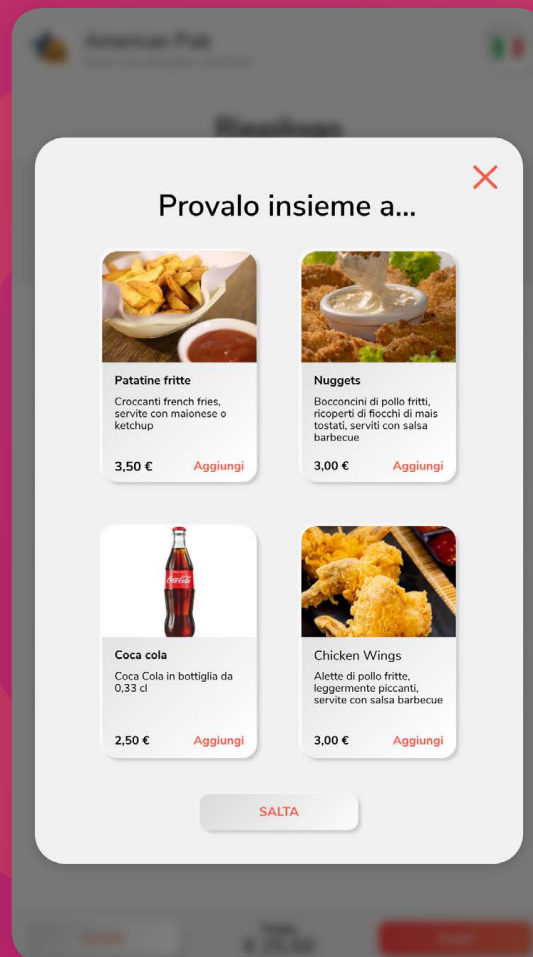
American Pub

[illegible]

Provalo insieme a...

Patatine fritte
Croccanti french fries, servite con maionese o ketchup
3,50 € Aggiungi

Nuggets
Bocconcini di pollo fritti, ricoperti di fiocchi di mais tostati, serviti con salsa barbecue
3,00 € Aggiungi

Coca-Cola

Coca cola
Coca Cola in bottiglia da 0,33 cl
2,50 € Aggiungi

Chicken Wings
Alette di pollo fritte, leggermente piccanti, servite con salsa barbecue
3,00 € Aggiungi

SALTA

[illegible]